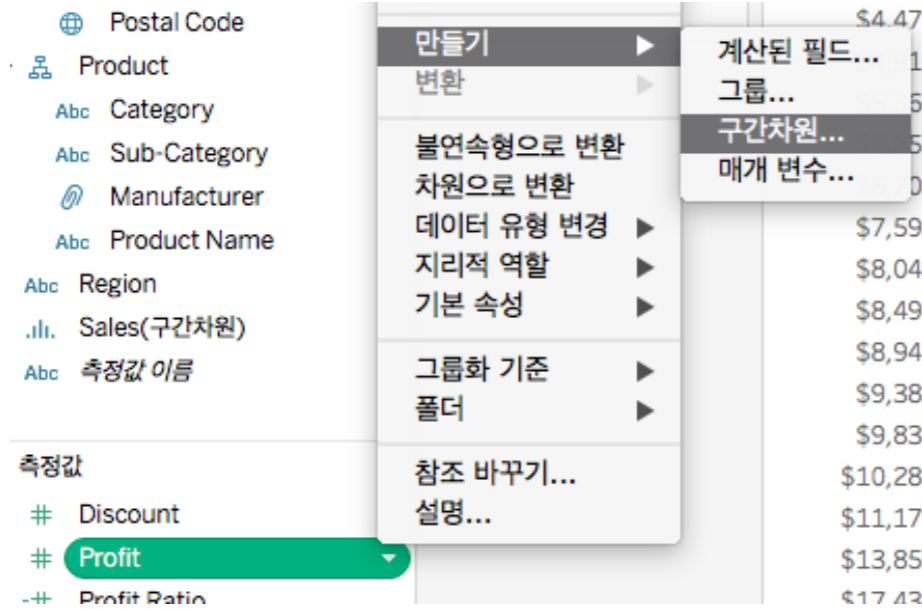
Postal Code
Product
Abc Category
Abc Sub-Category
Manufacturer
Abc Product Name
Abc Region
Sales(구간차원)
Abc 측정값 이름

측정값
# Discount
# Profit
# Profit Ratio

만들기 ▶
변환 ▶

불연속형으로 변환
차원으로 변환
데이터 유형 변경 ▶
지리적 역할 ▶
기본 속성 ▶

그룹화 기준 ▶
폴더 ▶

참조 바꾸기...
설명...

계산된 필드...
그룹...
구간차원...
매개 변수...

$4,47
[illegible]
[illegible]
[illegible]
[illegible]
$7,59
$8,04
$8,49
$8,94
$9,38
$9,83
$10,28
$11,17
$13,85
$17,43